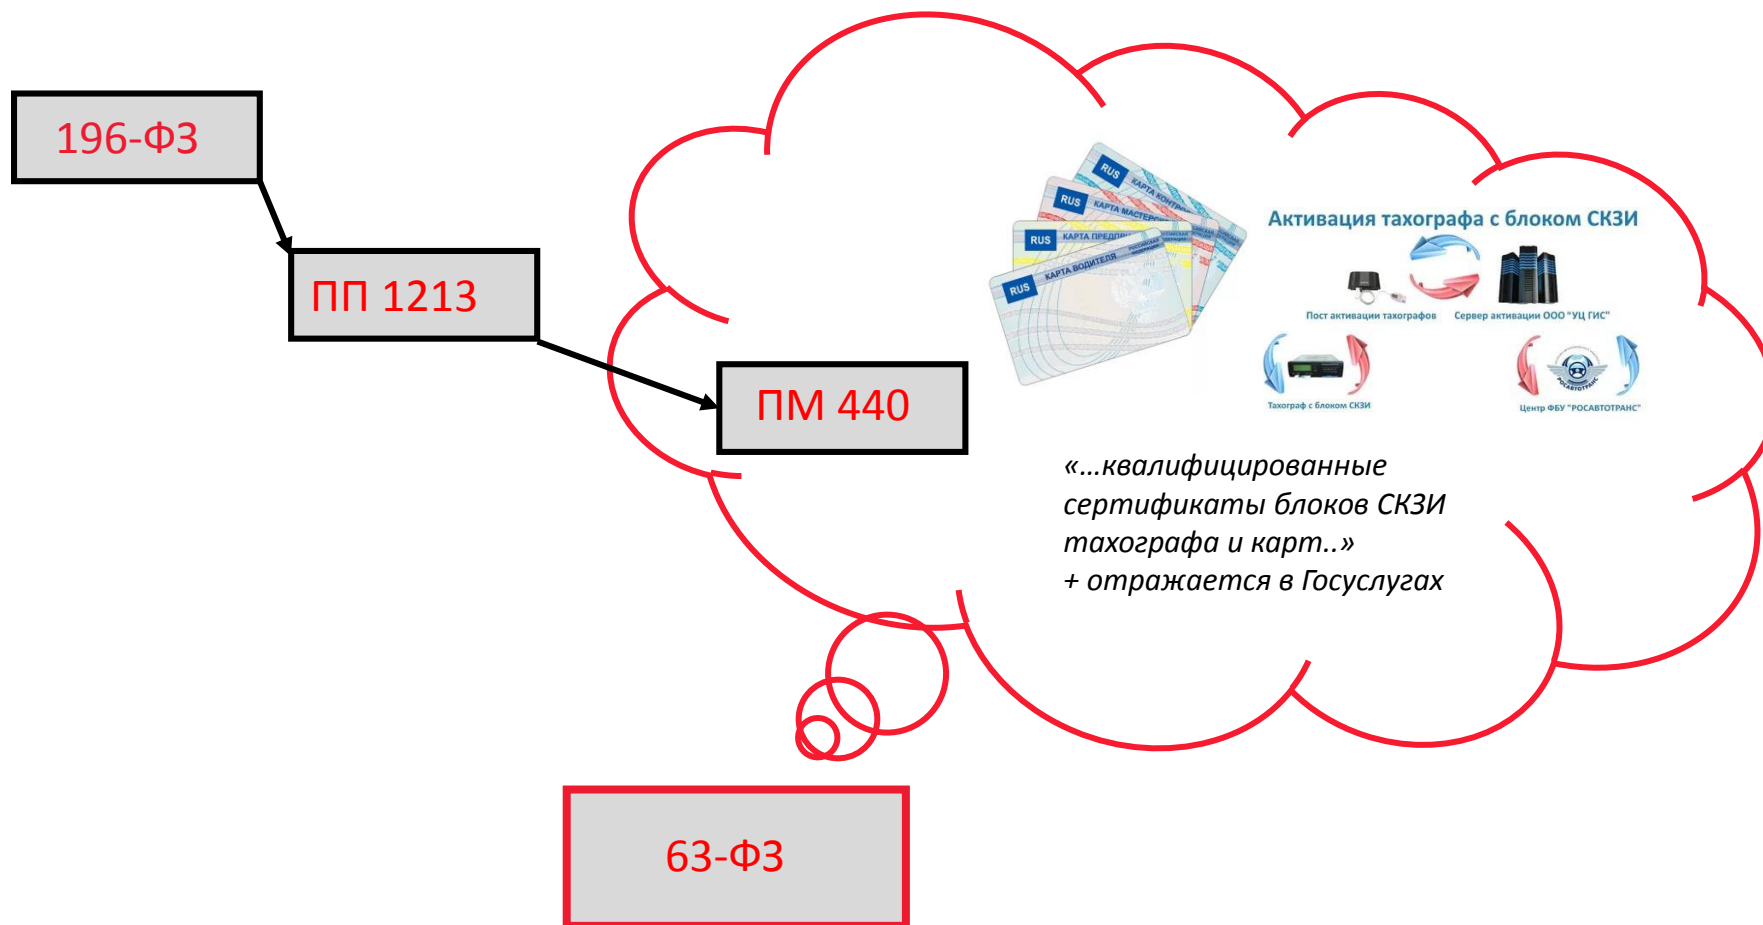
196-ФЗ

ПП 1213

ПМ 440

RUS КАРТА КОНТР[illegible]
RUS КАРТА МАСТЕР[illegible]
RUS КАРТА ПРЕДПР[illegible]
RUS КАРТА ВОДИТЕЛЯ

Активация тахографа с блоком СКЗИ

Пост активации тахографов

Сервер активации ООО "УЦ ГИС"

Тахограф с блоком СКЗИ

Центр ФБУ "РОСАВТОТРАНС"

«…квалифицированные сертификаты блоков СКЗИ тахографа и карт..»
+ отражается в Госуслугах

63-ФЗ